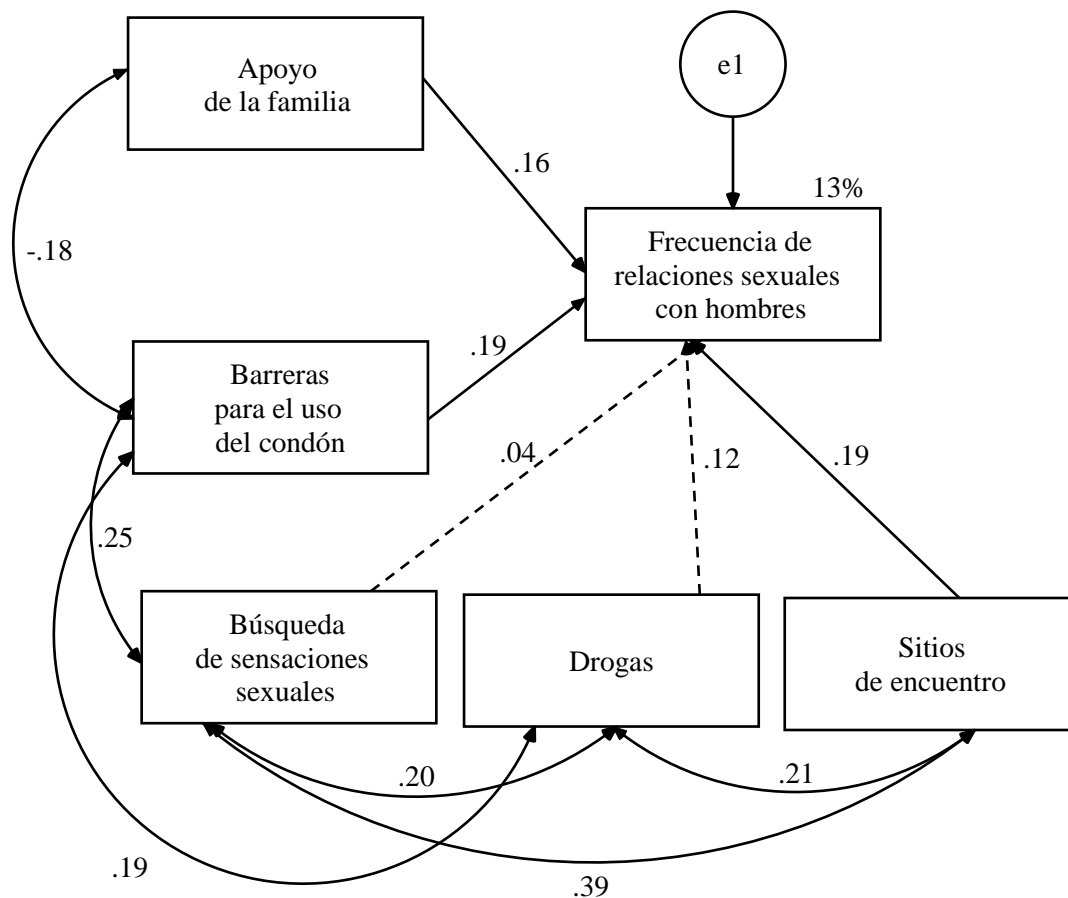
Apoyo de la familia

e1

.16

13%

Frecuencia de relaciones sexuales con hombres

-.18

.19

Barreras para el uso del condón

.04

.12

.19

.25

Búsqueda de sensaciones sexuales

Drogas

Sitios de encuentro

.20

.21

.19

.39